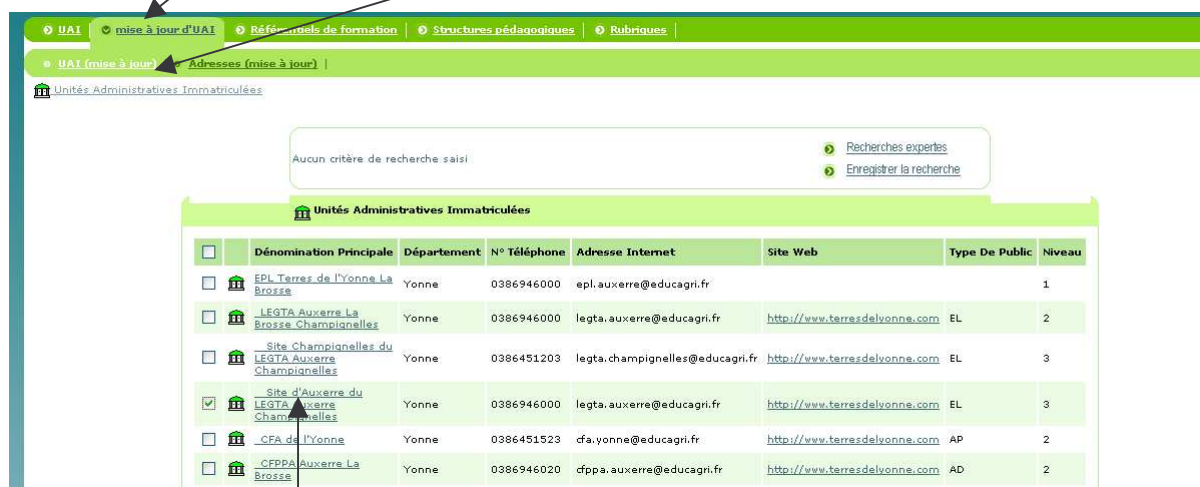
UAI | mise à jour d'UAI | Référentiels de formation | Structures pédagogiques | Rubriques

UAI (mise à jour) | Adresses (mise à jour) |

Unités Administratives Immatriculées

Aucun critère de recherche saisi

Recherches expertes
Enregistrer la recherche

Unités Administratives Immatriculées

| | | Dénomination Principale | Département | N° Téléphone | Adresse Internet | Site Web | Type De Public | Niveau |
|---|---|---|---|---|---|---|---|---|
| | | EPL Terres de l'Yonne La Brosse | Yonne | 0386946000 | epl.auxerre@educagri.fr | | | 1 |
| | | _LEGTA Auxerre La Brosse Champignelles | Yonne | 0386946000 | legta.auxerre@educagri.fr | http://www.terresdelyonne.com | EL | 2 |
| | | __Site Champignelles du LEGTA Auxerre Champignelles | Yonne | 0386451203 | legta.champignelles@educagri.fr | http://www.terresdelyonne.com | EL | 3 |
| | | __Site d'Auxerre du LEGTA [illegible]uxerre Champ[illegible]elles | Yonne | 0386946000 | legta.auxerre@educagri.fr | http://www.terresdelyonne.com | EL | 3 |
| | | _CFA de l'Yonne | Yonne | 0386451523 | cfa.yonne@educagri.fr | http://www.terresdelyonne.com | AP | 2 |
| | | _CFPPA Auxerre La Brosse | Yonne | 0386946020 | cfppa.auxerre@educagri.fr | http://www.terresdelyonne.com | AD | 2 |